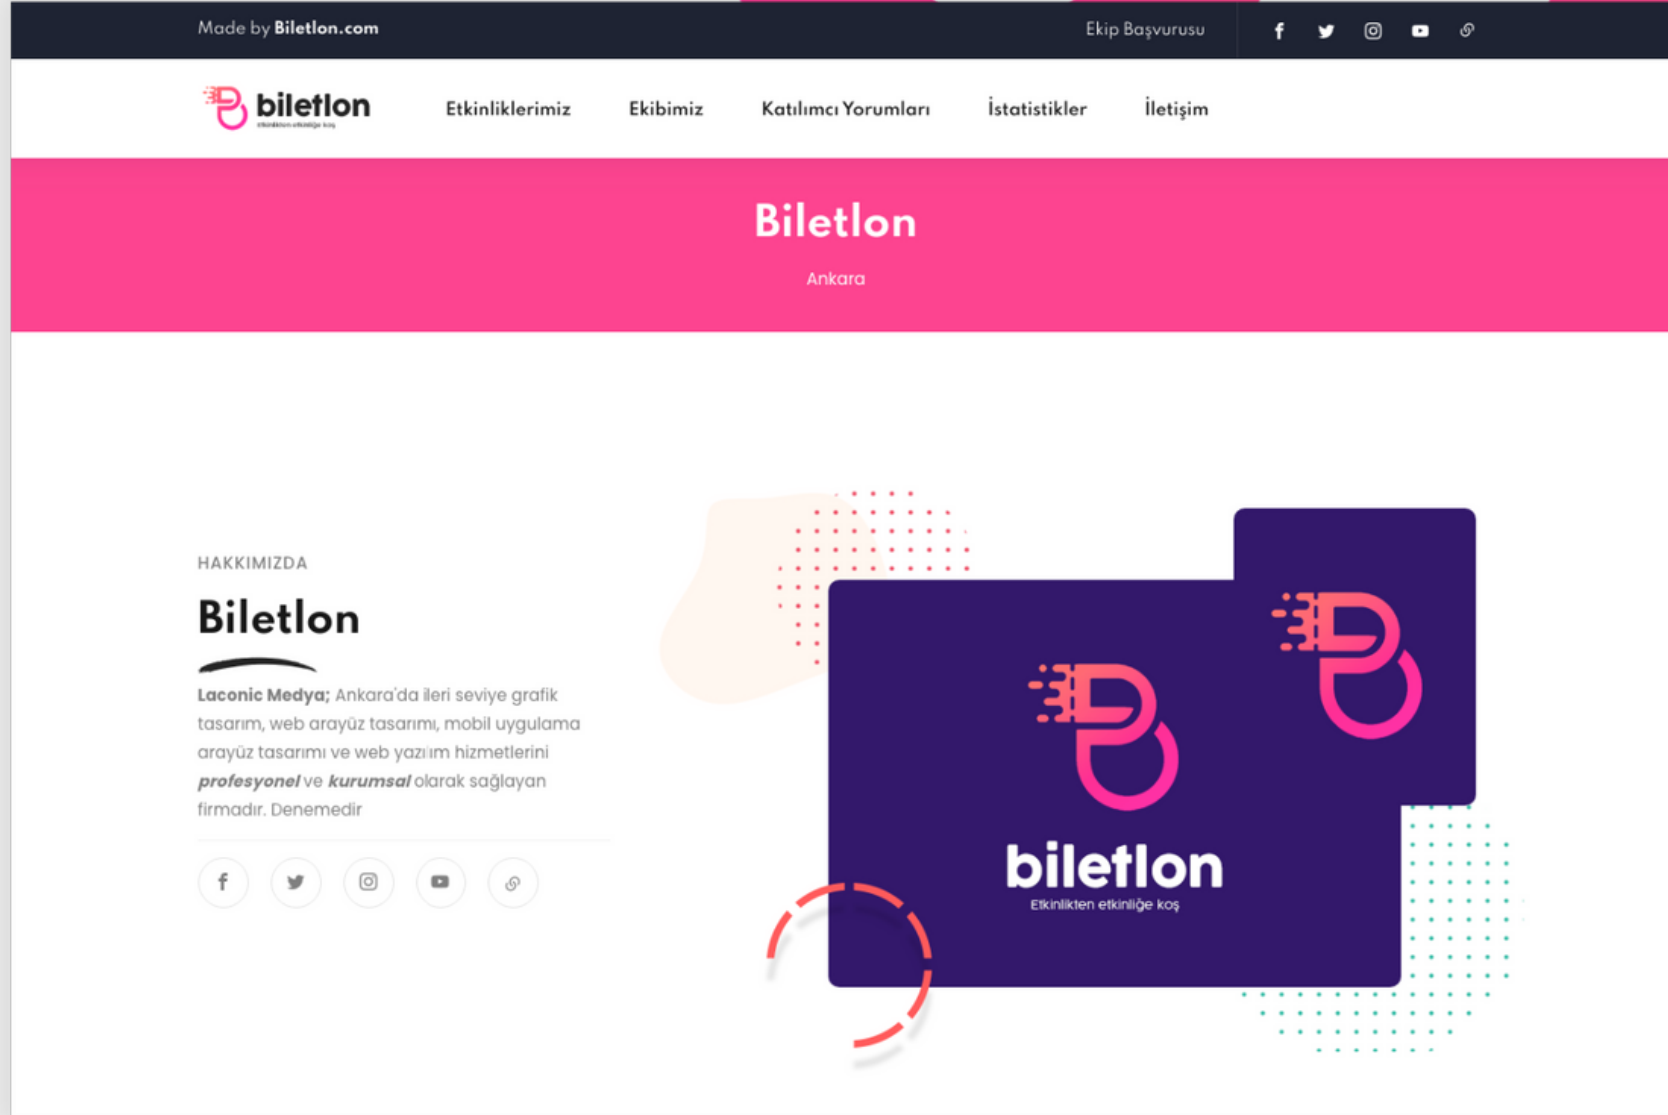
Made by Biletlon.com

Ekip Başvurusu

biletlon
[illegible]

Etkinliklerimiz Ekibimiz Katılımcı Yorumları İstatistikler İletişim

Biletlon

Ankara

HAKKIMIZDA

Biletlon

Laconic Medya; Ankara'da ileri seviye grafik tasarım, web arayüz tasarımı, mobil uygulama arayüz tasarımı ve web yazılım hizmetlerini profesyonel ve kurumsal olarak sağlayan firmadır. Denemedir

biletlon
Etkinlikten etkinliğe koş